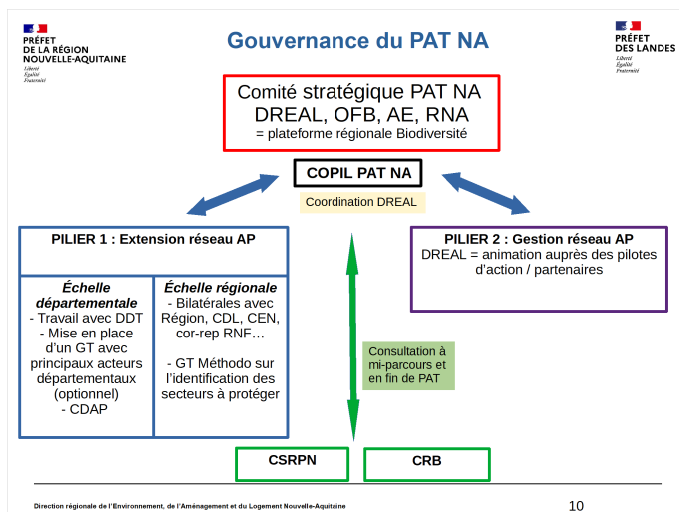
PRÉFET
DE LA RÉGION
NOUVELLE-AQUITAINE
Liberté
Égalité
Fraternité

Gouvernance du PAT NA

PRÉFET
DES LANDES
Liberté
Égalité
Fraternité

Comité stratégique PAT NA
DREAL, OFB, AE, RNA
= plateforme régionale Biodiversité

COPIL PAT NA

Coordination DREAL

PILIER 1 : Extension réseau AP

Échelle départementale
- Travail avec DDT
- Mise en place d'un GT avec principaux acteurs départementaux (optionnel)
- CDAP

Échelle régionale
- Bilatérales avec Région, CDL, CEN, cor-rep RNF…

- GT Méthodo sur l'identification des secteurs à protéger

PILIER 2 : Gestion réseau AP
DREAL = animation auprès des pilotes d'action / partenaires

Consultation à mi-parcours et en fin de PAT

CSRPN

CRB

Direction régionale de l'Environnement, de l'Aménagement et du Logement Nouvelle-Aquitaine

10